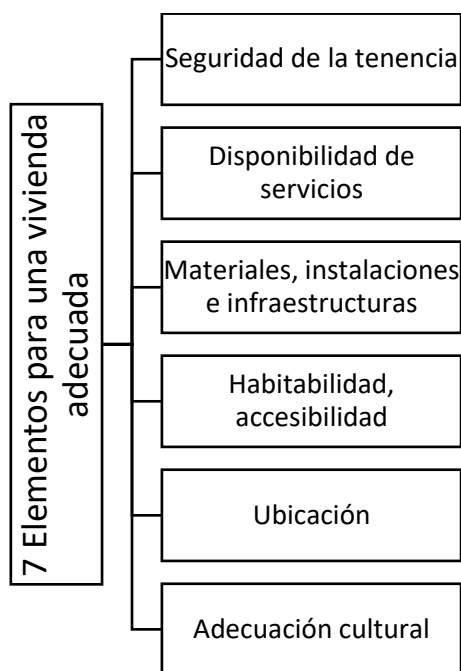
7 Elementos para una vivienda adecuada

Seguridad de la tenencia

Disponibilidad de servicios

Materiales, instalaciones e infraestructuras

Habitabilidad, accesibilidad

Ubicación

Adecuación cultural